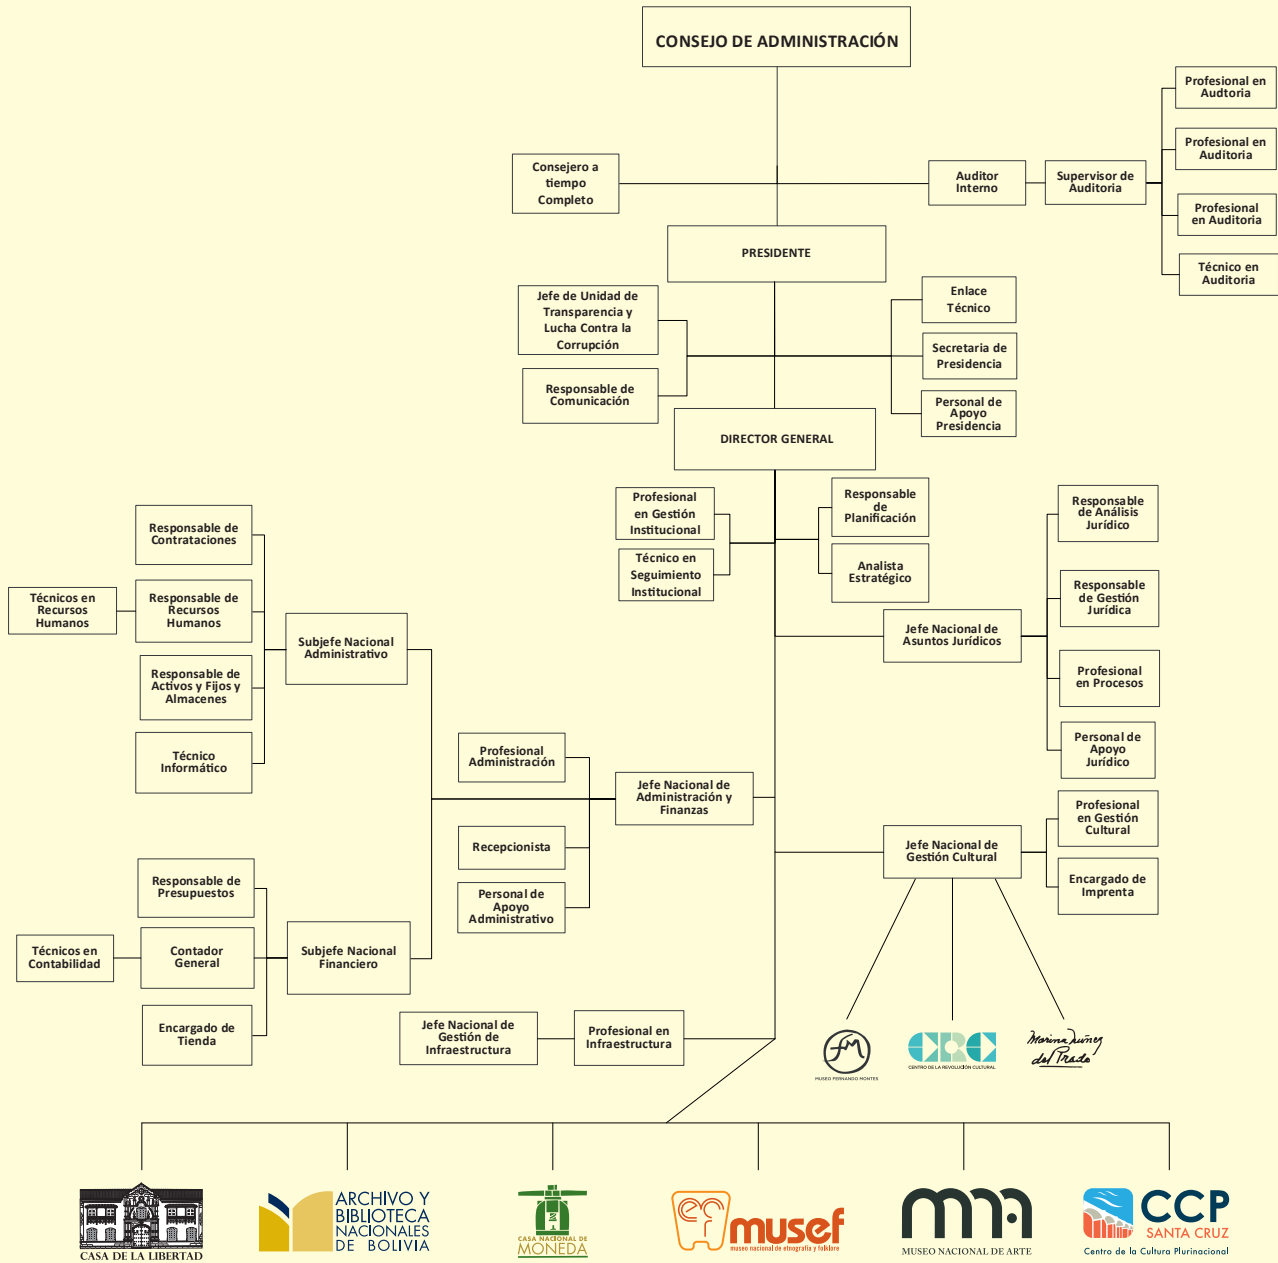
CONSEJO DE ADMINISTRACIÓN

Consejero a tiempo Completo

Auditor Interno

Supervisor de Auditoria

Profesional en Audtoria

Profesional en Auditoria

Profesional en Auditoria

Técnico en Auditoria

PRESIDENTE

Jefe de Unidad de Transparencia y Lucha Contra la Corrupción

Responsable de Comunicación

Enlace Técnico

Secretaria de Presidencia

Personal de Apoyo Presidencia

DIRECTOR GENERAL

Profesional en Gestión Institucional

Técnico en Seguimiento Institucional

Responsable de Planificación

Analista Estratégico

Responsable de Análisis Jurídico

Responsable de Gestión Jurídica

Jefe Nacional de Asuntos Jurídicos

Profesional en Procesos

Personal de Apoyo Jurídico

Responsable de Contrataciones

Técnicos en Recursos Humanos

Responsable de Recursos Humanos

Subjefe Nacional Administrativo

Responsable de Activos y Fijos y Almacenes

Técnico Informático

Profesional Administración

Jefe Nacional de Administración y Finanzas

Recepcionista

Personal de Apoyo Administrativo

Profesional en Gestión Cultural

Jefe Nacional de Gestión Cultural

Encargado de Imprenta

Responsable de Presupuestos

Técnicos en Contabilidad

Contador General

Subjefe Nacional Financiero

Encargado de Tienda

Jefe Nacional de Gestión de Infraestructura

Profesional en Infraestructura

MUSEO FERNANDO MONTES

CENTRO DE LA REVOLUCIÓN CULTURAL

Marina Núñez del Prado

CASA DE LA LIBERTAD

ARCHIVO Y BIBLIOTECA NACIONALES DE BOLIVIA

CASA NACIONAL DE MONEDA

musef museo nacional de etnografía y folklore

MUSEO NACIONAL DE ARTE

CCP SANTA CRUZ Centro de la Cultura Plurinacional